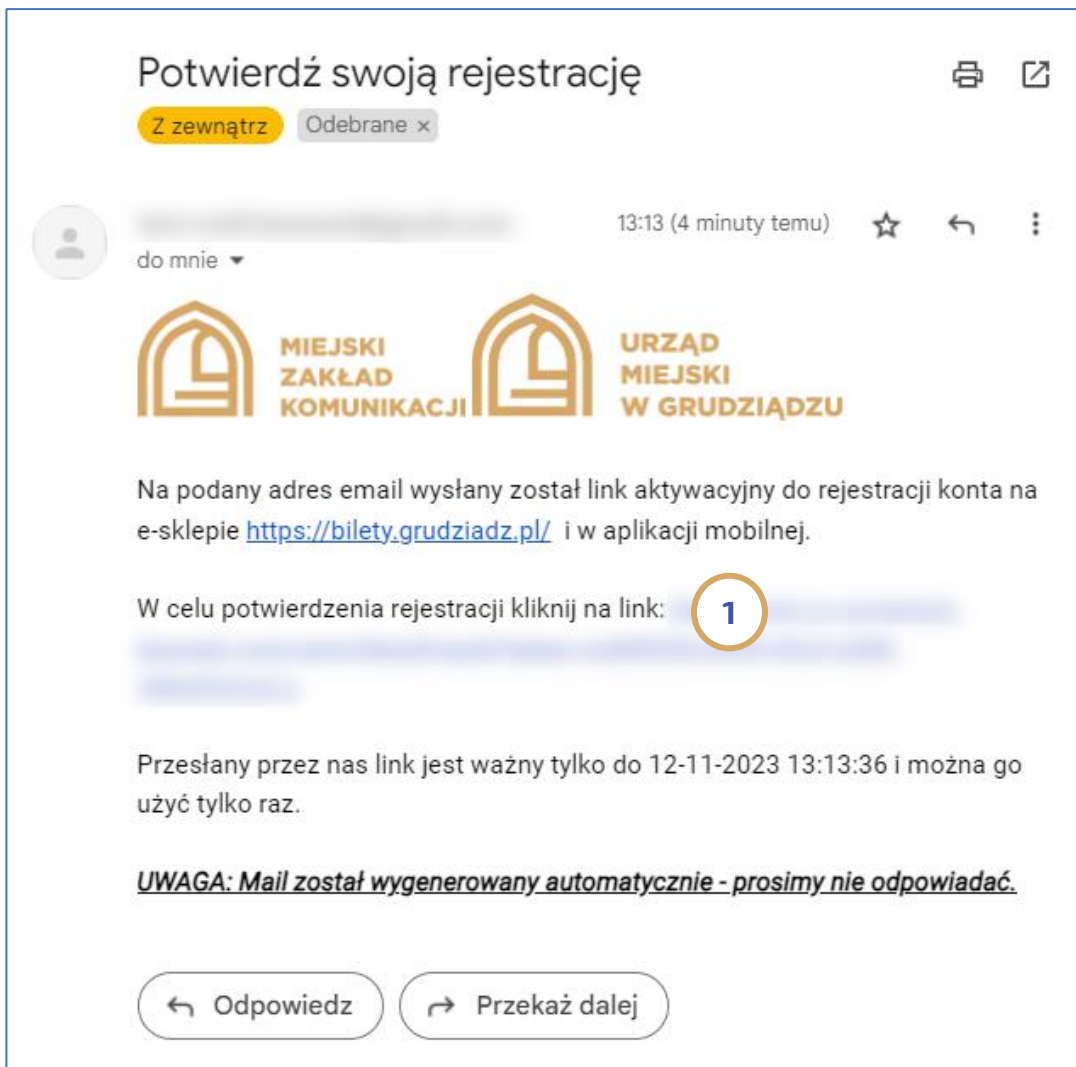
Potwierdź swoją rejestrację

Z zewnątrz Odebrane ×

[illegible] 13:13 (4 minuty temu)

do mnie

MIEJSKI ZAKŁAD KOMUNIKACJI

URZĄD MIEJSKI W GRUDZIĄDZU

Na podany adres email wysłany został link aktywacyjny do rejestracji konta na e-sklepie https://bilety.grudziadz.pl/ i w aplikacji mobilnej.

W celu potwierdzenia rejestracji kliknij na link: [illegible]

1

Przesłany przez nas link jest ważny tylko do 12-11-2023 13:13:36 i można go użyć tylko raz.

UWAGA: Mail został wygenerowany automatycznie - prosimy nie odpowiadać.

Odpowiedz

Przekaż dalej